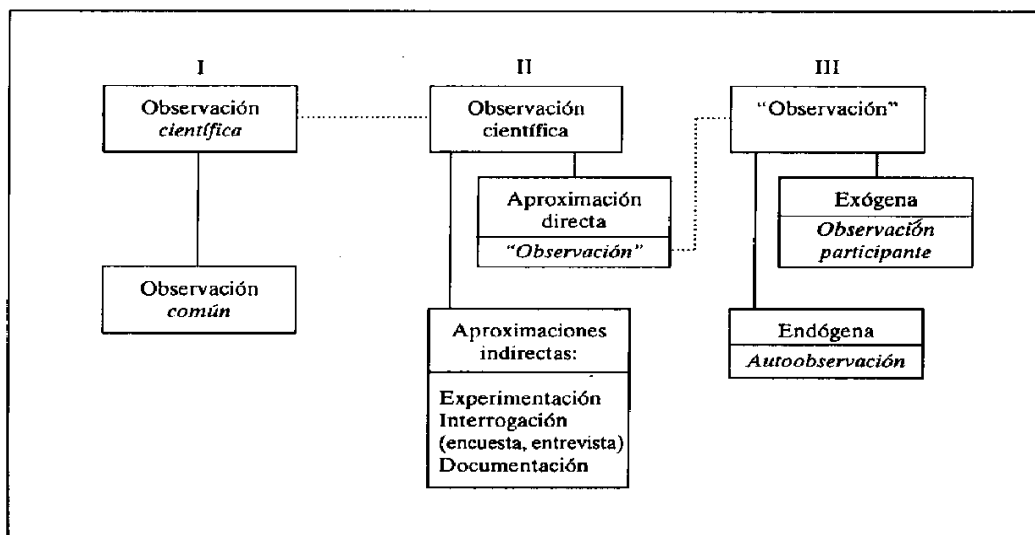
I

Observación
*científica*

Observación
*común*

II

Observación
científica

Aproximación
directa
*"Observación"*

Aproximaciones
indirectas:

Experimentación
Interrogación
(encuesta, entrevista)
Documentación

III

"Observación"

Exógena
*Observación participante*

Endógena
*Autoobservación*